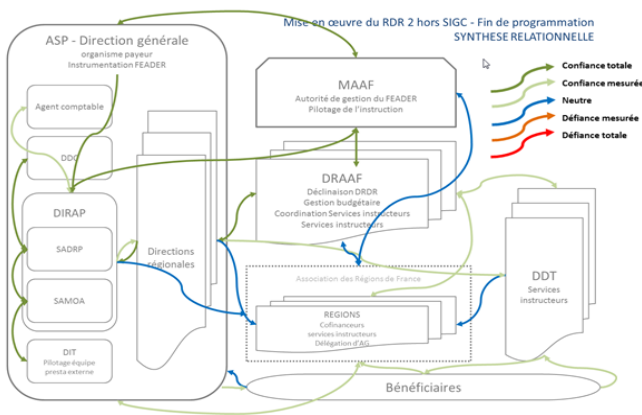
Mise en œuvre du RDR 2 hors SIGC - Fin de programmation
SYNTHESE RELATIONNELLE

ASP - Direction générale
organisme payeur
Instrumentation FEADER

Agent comptable

DDC

DIRAP

SADRP

SAMOA

DIT
Pilotage équipe presta externe

Directions régionales

MAAF
Autorité de gestion du FEADER
Pilotage de l'instruction

DRAAF
Déclinaison DRDR
Gestion budgétaire
Coordination Services instructeurs
Services instructeurs

Association des Régions de France

REGIONS
Cofinanceurs
services instructeurs
Délégation d'AG

DDT
Services instructeurs

Bénéficiaires

Confiance totale
Confiance mesurée
Neutre
Défiance mesurée
Défiance totale